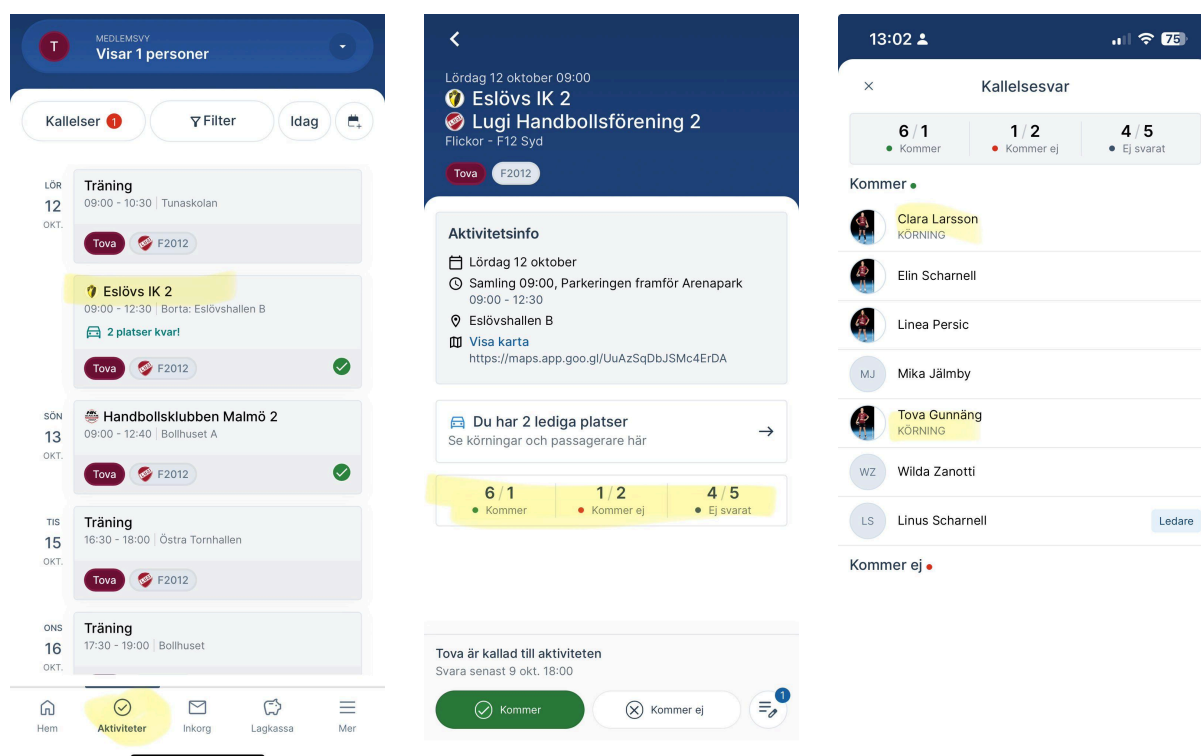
T
MEDLEMSVY
Visar 1 personer

Kallelser 1
Filter
Idag

LÖR
12
OKT.
Träning
09:00 - 10:30 | Tunaskolan
Tova
F2012

Eslövs IK 2
09:00 - 12:30 | Borta: Eslövshallen B
2 platser kvar!
Tova
F2012

SÖN
13
OKT.
Handbollsklubben Malmö 2
09:00 - 12:40 | Bollhuset A
Tova
F2012

TIS
15
OKT.
Träning
16:30 - 18:00 | Östra Tornhallen
Tova
F2012

ONS
16
OKT.
Träning
17:30 - 19:00 | Bollhuset

Hem
Aktiviteter
Inkorg
Lagkassa
Mer

Lördag 12 oktober 09:00
Eslövs IK 2
Lugi Handbollsförening 2
Flickor - F12 Syd
Tova
F2012

Aktivitetsinfo
Lördag 12 oktober
Samling 09:00, Parkeringen framför Arenapark
09:00 - 12:30
Eslövshallen B
Visa karta
https://maps.app.goo.gl/UuAzSqDbJSMc4ErDA

Du har 2 lediga platser
Se körningar och passagerare här

6 / 1
Kommer
1 / 2
Kommer ej
4 / 5
Ej svarat

Tova är kallad till aktiviteten
Svara senast 9 okt. 18:00
Kommer
Kommer ej
1

13:02
75
Kallelsesvar
6 / 1
Kommer
1 / 2
Kommer ej
4 / 5
Ej svarat
Kommer
Clara Larsson
KÖRNING
Elin Scharnell
Linea Persic
MJ
Mika Jälmby
Tova Gunnäng
KÖRNING
WZ
Wilda Zanotti
LS
Linus Scharnell
Ledare
Kommer ej